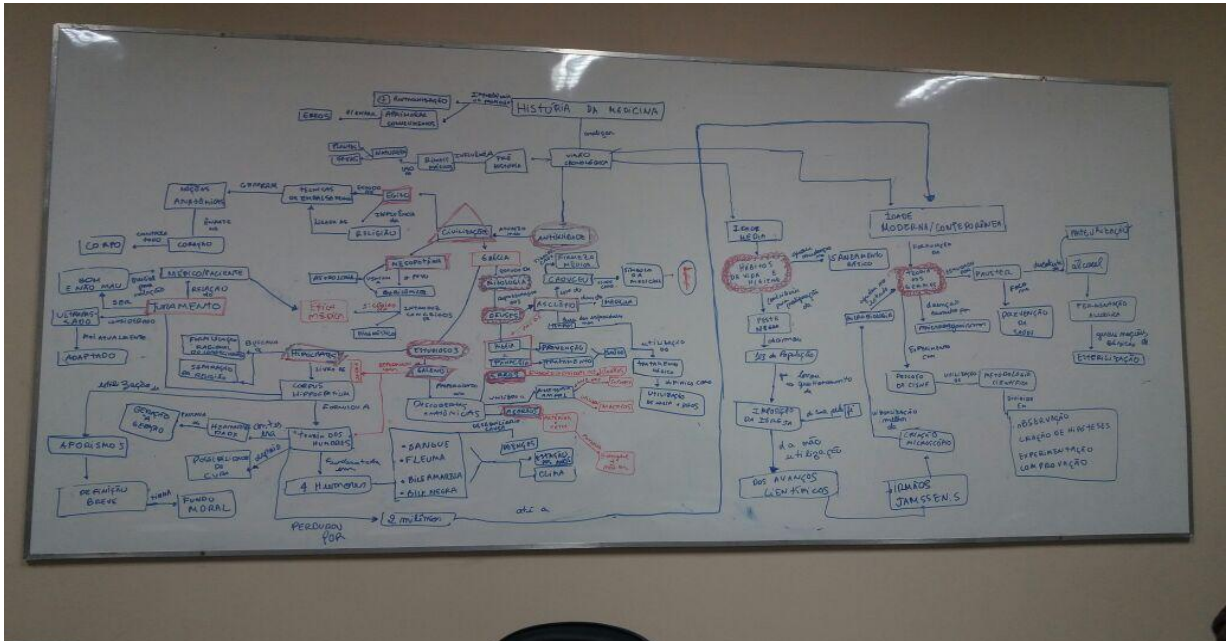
HISTÓRIA DA MEDICINA

(?) HUMANIZAÇÃO

EROS

ABORDAR COMUNICAÇÃO

VISÃO CRONOLÓGICA

INFLUÊNCIA

PRÉ HISTÓRIA

CIVILIZAÇÃO

ANTIGUIDADE

EGITO

RELIGIÃO

TÉCNICAS DE EMBALSAMAMENTO

NOÇÕES ANATÔMICAS

CORAÇÃO

CORPO

MÉDICO/PACIENTE

BOM E NÃO MAU

JURAMENTO

ULTRAPASSADO

ADAPTADO

MESOPOTÂMIA

ASTROLOGIA

ÉTICA MÉDICA

GRÉCIA

MITOLOGIA

DEUSES

ASCLÉPIO

HIGEIA

PANACEIA

FILOSOFIA

PREVENÇÃO

HIPÓCRATES

ETIOLOGIA

GALENO

CORPUS HIPPOCRATICUM

DESCOBERTAS ANATÔMICAS

APHORISMOS

DEFINIÇÃO BREVE

FUNDO MORAL

TEORIA DOS HUMORES

4 HUMORES

• SANGUE
• FLEUMA
• BILE AMARELA
• BILE NEGRA

CURA

PERDUROU POR

2 milênios

até a

IDADE MÉDIA

HÁBITOS DE VIDA E DIETAS

SANEAMENTO BÁSICO

PESTE NEGRA

1/3 da População

IMPOSIÇÕES DA IGREJA

da não utilização

DOS AVANÇOS CIENTÍFICOS

IDADE MODERNA/CONTEMPORÂNEA

TEORIA DOS GERMES

MICROBIOLOGIA

PASTEUR

PREVENÇÃO DE DOENÇAS

MICROORGANISMOS

CRIAÇÃO MICROSCÓPIO

IRMÃOS JAMSSEN.S

MÉTODO CIENTÍFICO

METODOLOGIA CIENTÍFICA

OBSERVAÇÃO
CRIAÇÃO DE HIPÓTESES
EXPERIMENTAÇÃO
COMPROVAÇÃO

PASTEURIZAÇÃO

álcool

FERMENTAÇÃO ALCOÓLICA

ESTERILIZAÇÃO